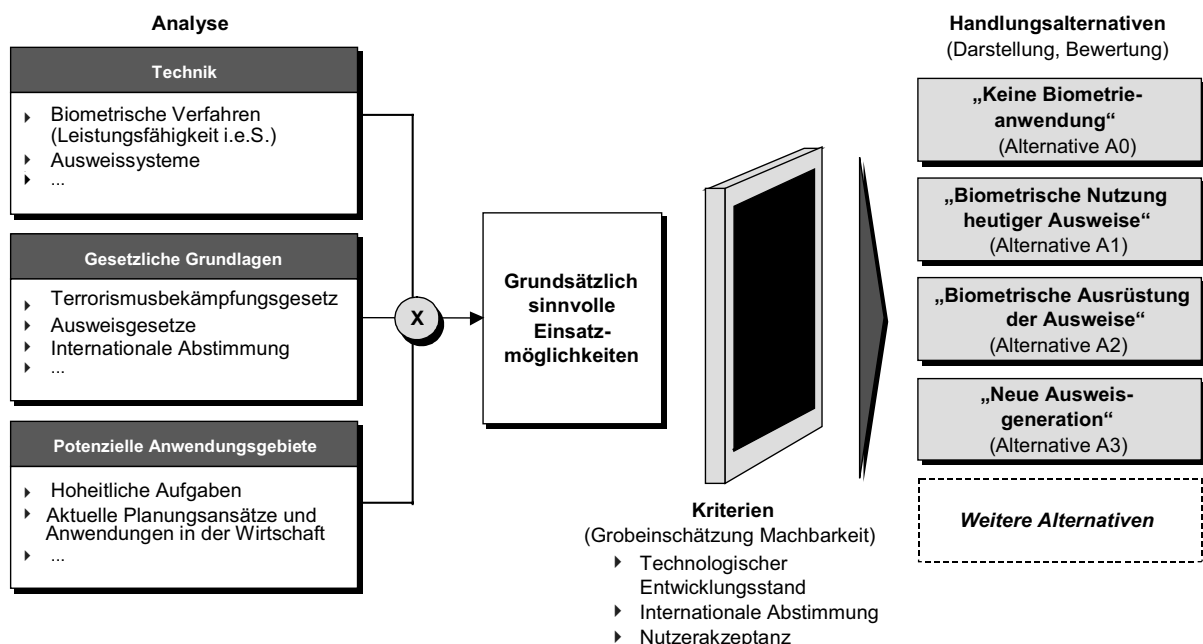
Analyse

Technik

- Biometrische Verfahren (Leistungsfähigkeit i.e.S.)
- Ausweissysteme
- ...

Gesetzliche Grundlagen

- Terrorismusbekämpfungsgesetz
- Ausweisgesetze
- Internationale Abstimmung
- ...

Potenzielle Anwendungsgebiete

- Hoheitliche Aufgaben
- Aktuelle Planungsansätze und Anwendungen in der Wirtschaft
- ...

X

Grundsätzlich sinnvolle Einsatzmöglichkeiten

Kriterien
(Grobeinschätzung Machbarkeit)

- Technologischer Entwicklungsstand
- Internationale Abstimmung
- Nutzerakzeptanz

Handlungsalternativen
(Darstellung, Bewertung)

„Keine Biometrieanwendung“
(Alternative A0)

„Biometrische Nutzung heutiger Ausweise“
(Alternative A1)

„Biometrische Ausrüstung der Ausweise“
(Alternative A2)

„Neue Ausweisgeneration“
(Alternative A3)

Weitere Alternativen